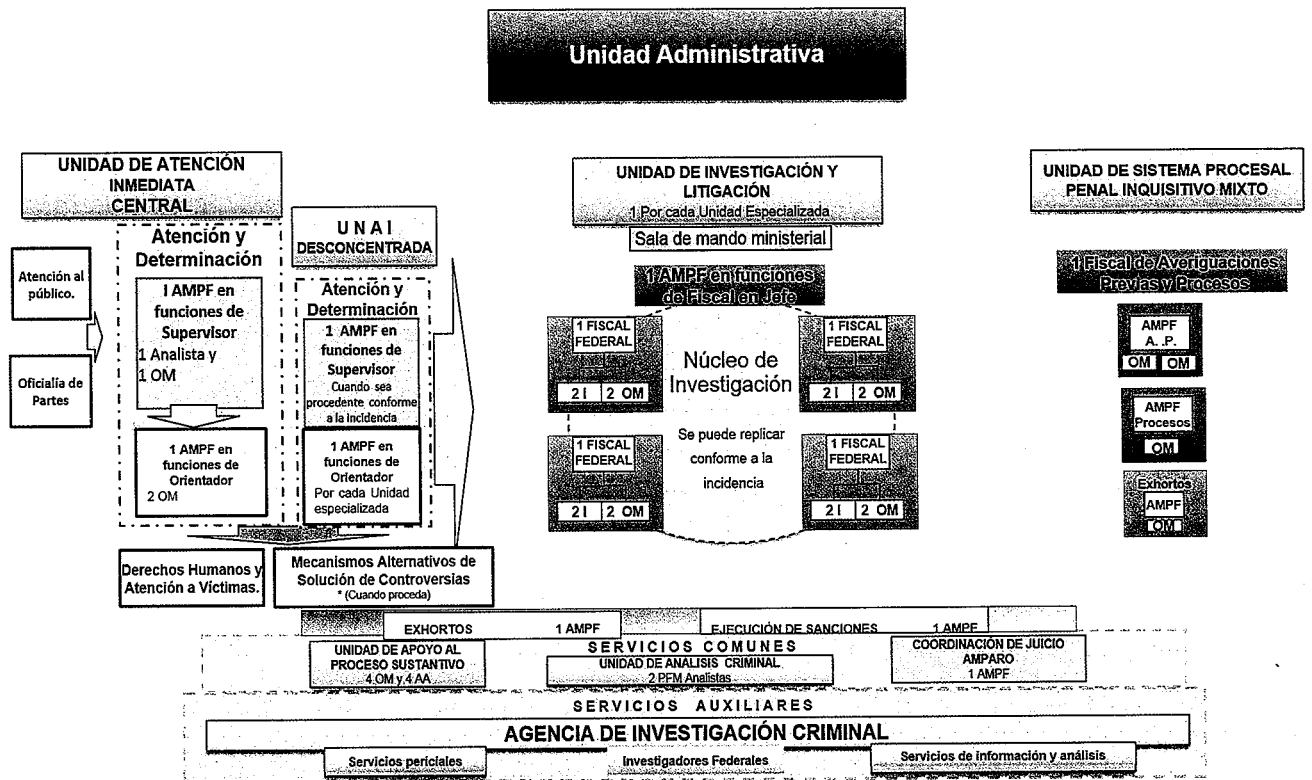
Unidad Administrativa

UNIDAD DE ATENCIÓN INMEDIATA CENTRAL

Atención al público.

Oficialía de Partes

Atención y Determinación

I AMPF en funciones de Supervisor
1 Analista y
1 OM

1 AMPF en funciones de Orientador
2 OM

U N A I
DESCONCENTRADA

Atención y Determinación

1 AMPF en funciones de Supervisor
Cuando sea procedente conforme a la incidencia

1 AMPF en funciones de Orientador
Por cada Unidad especializada

Derechos Humanos y Atención a Víctimas.

Mecanismos Alternativos de Solución de Controversias
* (Cuando proceda)

UNIDAD DE INVESTIGACIÓN Y LITIGACIÓN
1 Por cada Unidad Especializada

Sala de mando ministerial

1 AMPF en funciones de Fiscal en Jefe

1 FISCAL FEDERAL
2 I | 2 OM

1 FISCAL FEDERAL
2 I | 2 OM

Núcleo de Investigación

Se puede replicar conforme a la incidencia

1 FISCAL FEDERAL
2 I | 2 OM

1 FISCAL FEDERAL
2 I | 2 OM

UNIDAD DE SISTEMA PROCESAL PENAL INQUISITIVO MIXTO

1 Fiscal de Averiguaciones Previas y Procesos

AMPF
A. P.
OM | OM

AMPF
Procesos
OM

Exhortos
AMPF
OM

EXHORTOS 1 AMPF
EJECUCIÓN DE SANCIONES 1 AMPF

SERVICIOS COMUNES

UNIDAD DE APOYO AL PROCESO SUSTANTIVO
4 OM y 4 AA

UNIDAD DE ANALISIS CRIMINAL
2 PFM Analistas

COORDINACIÓN DE JUICIO AMPARO
1 AMPF

SERVICIOS AUXILIARES

AGENCIA DE INVESTIGACIÓN CRIMINAL

Servicios periciales
Investigadores Federales
Servicios de información y análisis